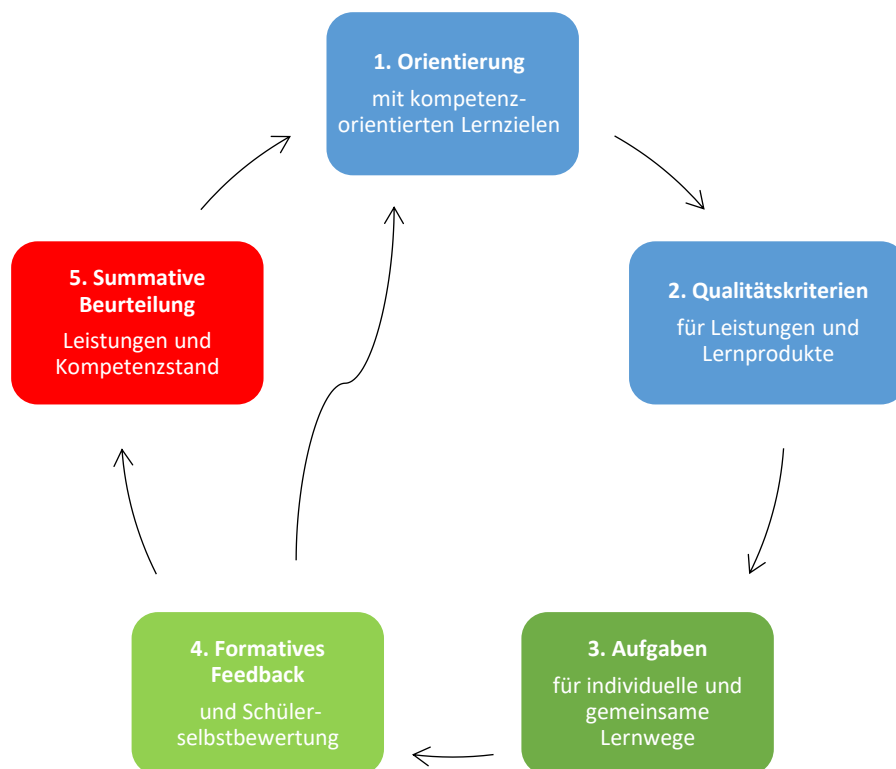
1. Orientierung

mit kompetenzorientierten Lernzielen

2. Qualitätskriterien

für Leistungen und Lernprodukte

3. Aufgaben

für individuelle und gemeinsame Lernwege

4. Formatives Feedback

und Schülerselbstbewertung

5. Summative Beurteilung

Leistungen und Kompetenzstand